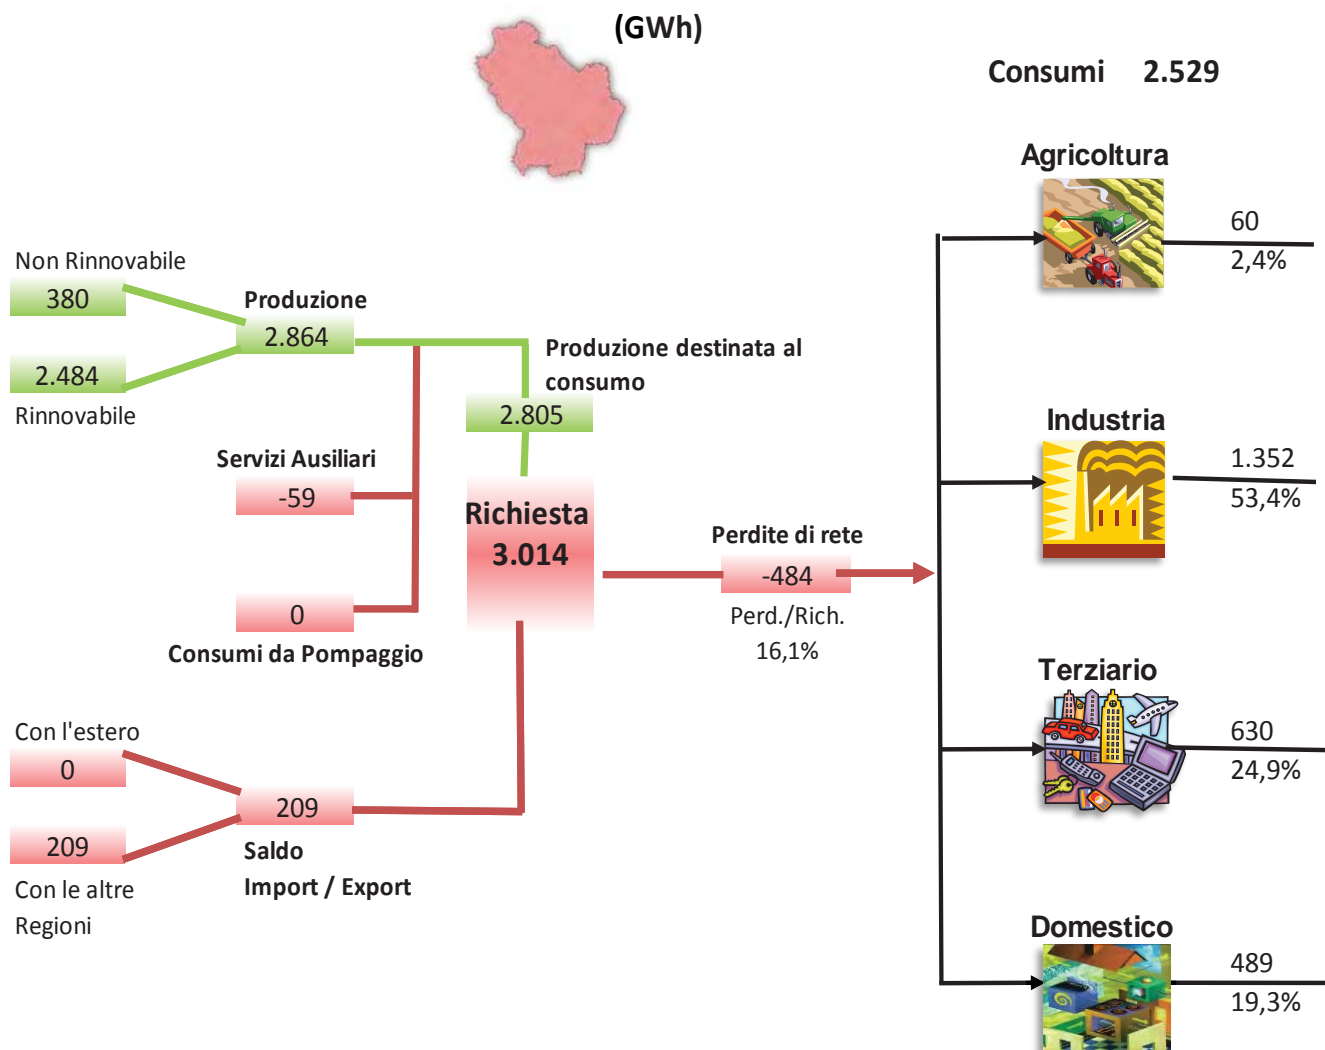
(GWh)

Consumi 2.529

Agricoltura

60
2,4%

Non Rinnovabile
380

Produzione
2.864

2.484
Rinnovabile

Produzione destinata al consumo
2.805

Industria

1.352
53,4%

Servizi Ausiliari
-59

Richiesta
3.014

Perdite di rete
-484
Perd./Rich.
16,1%

0
Consumi da Pompaggio

Terziario

630
24,9%

Con l'estero
0

209
Saldo
Import / Export

209
Con le altre Regioni

Domestico

489
19,3%